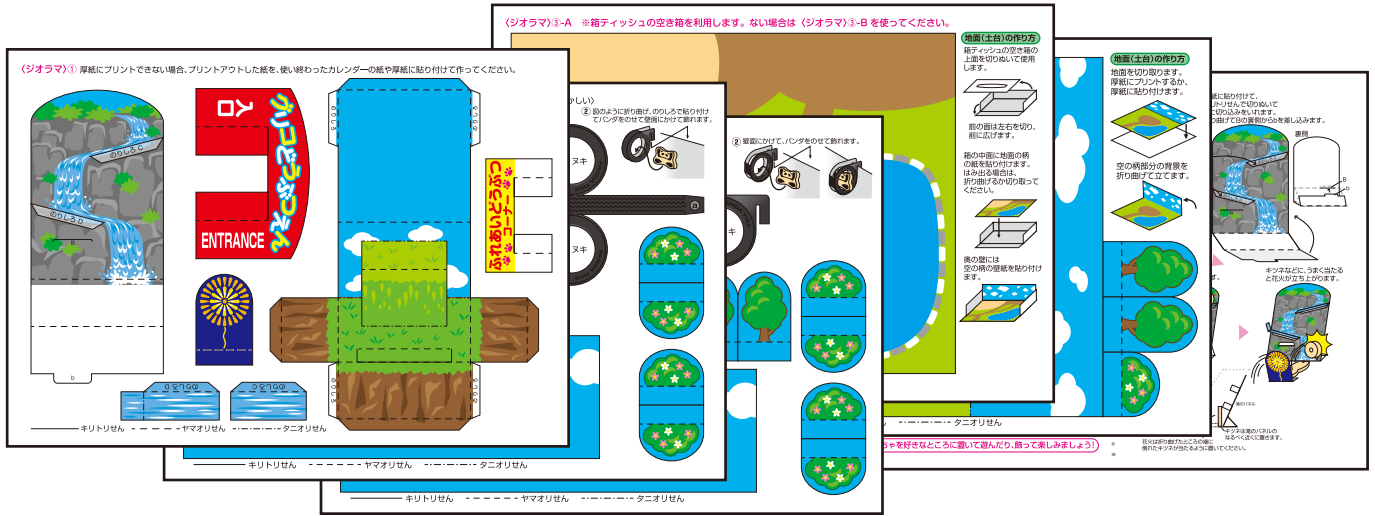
〈ジオラマ〉① 厚紙にプリントできない場合、プリントアウトした紙を、使い終わったカレンダーの紙や厚紙に貼り付けて作ってください。

のりしろC

のりしろB

B

b

入口

ENTRANCE

ウリコどうぶつえん

のりしろ

のりしろ

のりしろ

ふれあいどうぶつコーナー

キリトリせん　ヤマオリせん　タニオリせん

〈ジオラマ〉③-A ※箱ティッシュの空き箱を利用します。ない場合は〈ジオラマ〉③-B を使ってください。

かしい〉

② 図のように折り曲げ、のりしろで貼り付けてパンダをのせて壁面にかけて飾れます。

ヌキ

ヌキ

キ

② 壁面にかけて、パンダをのせて飾れます。

キリトリせん　ヤマオリせん　タニオリせん

キリトリせん　ヤマオリせん　タニオリせん

地面（土台）の作り方

箱ティッシュの空き箱の上面を切りぬいて使用します。

前の面は左右を切り、前に広げます。

箱の中面に地面の柄の紙を貼り付けます。はみ出る場合は、折り曲げるか切り取ってください。

奥の壁には空の柄の壁紙を貼り付けます。

タニオリせん

ちゃを好きなところに置いて遊んだり、飾って楽しみましょう！

地面（土台）の作り方

地面を切り取ります。厚紙にプリントするか、厚紙に貼り付けます。

空の柄部分の背景を折り曲げて立てます。

に貼り付け、リトリせんで切りぬいて切り込みを入れます。け部分でBの裏側からbを差し込みます。

裏側

B

b

キツネなどに、うまく当たると花火が立ち上がります。

花火は折り曲げたところの縁に倒れたキツネが当たるように置きます。

キツネは奥のパネルのなるべく近くに置きます。

奥のパネル